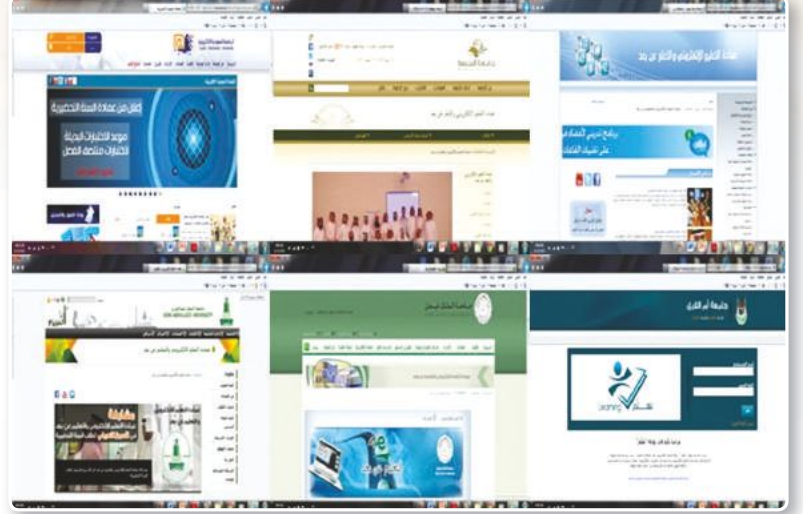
إعلان من عمادة السنة التحضيرية

موعد الاختبارات البديلة لاختبارات منتصف الفصل

جامعة المجمعة

عمادة التعلم الإلكتروني والتعليم عن بعد

برنامج تدريب أعضاء هيئة التدريس على تقنيات الفصول الافتراضية

جامعة الملك فيصل

جامعة أم القرى

KING ABDULAZIZ UNIVERSITY

عمادة التعليم الإلكتروني والتعليم عن بعد

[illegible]